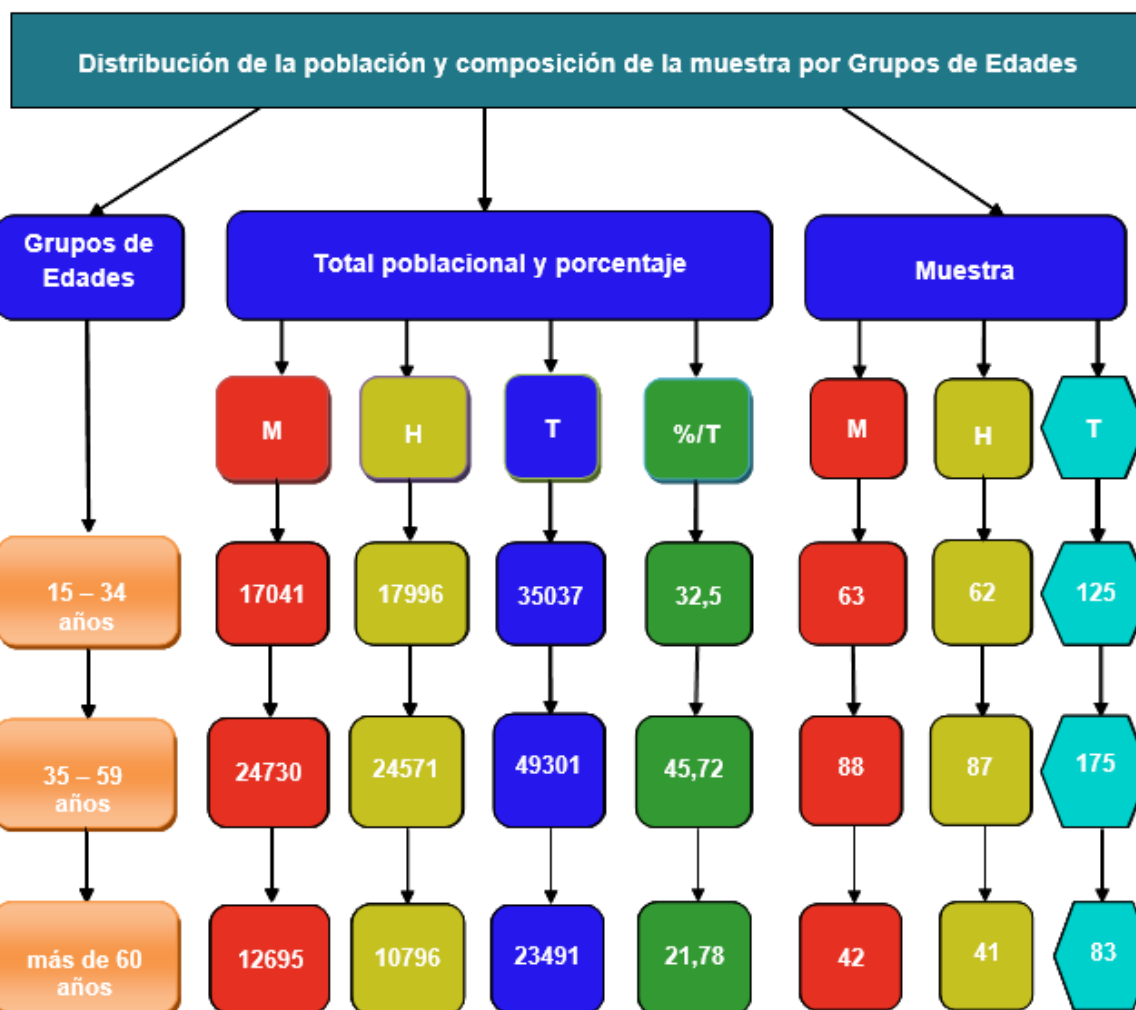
Distribución de la población y composición de la muestra por Grupos de Edades

Grupos de Edades

Total poblacional y porcentaje

Muestra

| Grupos de Edades | M | H | T | %/T | M | H | T |
|---|---|---|---|---|---|---|---|
| 15 – 34 años | 17041 | 17996 | 35037 | 32,5 | 63 | 62 | 125 |
| 35 – 59 años | 24730 | 24571 | 49301 | 45,72 | 88 | 87 | 175 |
| más de 60 años | 12695 | 10796 | 23491 | 21,78 | 42 | 41 | 83 |